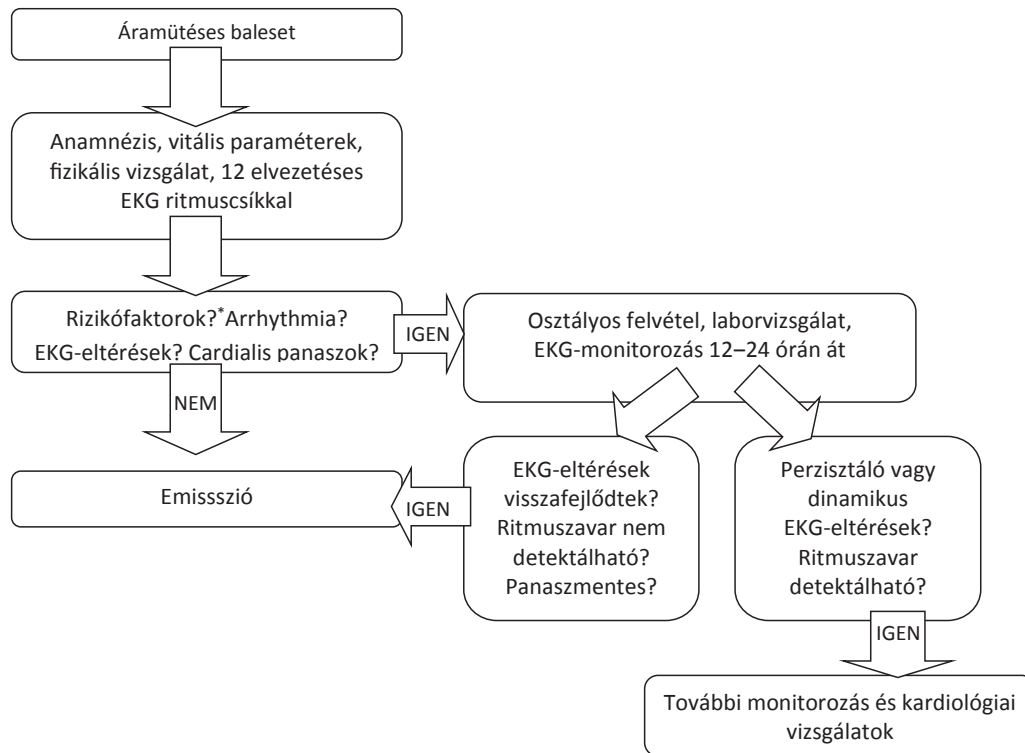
Áramütéses baleset

Anamnézis, vitális paraméterek, fizikális vizsgálat, 12 elvezetéses EKG ritmuscsíkkal

Rizikófaktorok?$^{*}$Arrhythmia? EKG-eltérések? Cardialis panaszok?

IGEN

Osztályos felvétel, laborvizsgálat, EKG-monitorozás 12–24 órán át

NEM

Emissszió

IGEN

EKG-eltérések visszafejlődtek? Ritmuszavar nem detektálható? Panaszmentes?

Perzisztáló vagy dinamikus EKG-eltérések? Ritmuszavar detektálható?

IGEN

További monitorozás és kardiológiai vizsgálatok